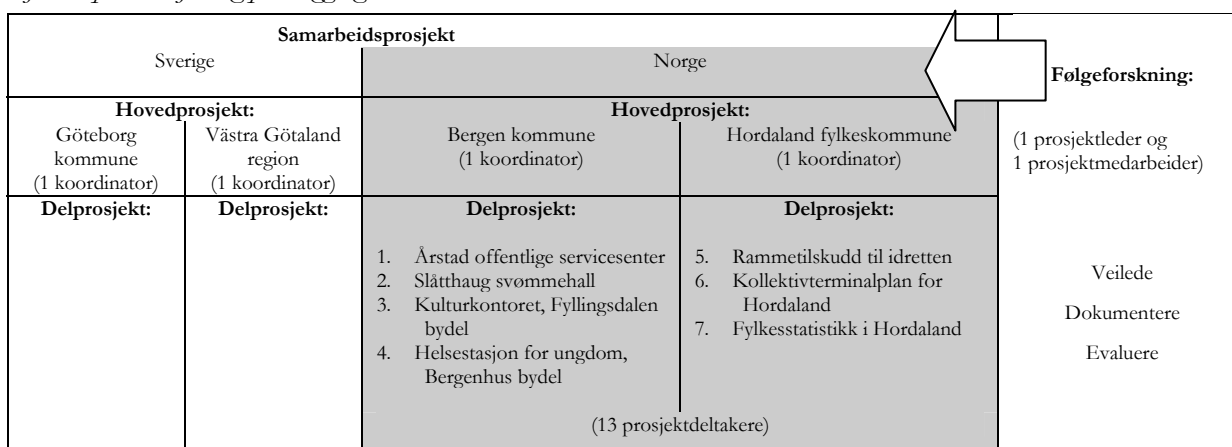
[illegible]

**Samarbeidsprosjekt**

| Sverige | | Norge | | **Følgeforskning:** |
|---|---|---|---|---|
| **Hovedprosjekt:** | | **Hovedprosjekt:** | | |
| Göteborg kommune (1 koordinator) | Västra Götaland region (1 koordinator) | Bergen kommune (1 koordinator) | Hordaland fylkeskommune (1 koordinator) | (1 prosjektleder og 1 prosjektmedarbeider) |
| **Delprosjekt:** | **Delprosjekt:** | **Delprosjekt:** 1. Årstad offentlige servicesenter 2. Slåtthaug svømmehall 3. Kulturkontoret, Fyllingsdalen bydel 4. Helsestasjon for ungdom, Bergenhus bydel | **Delprosjekt:** 5. Rammetilskudd til idretten 6. Kollektivterminalplan for Hordaland 7. Fylkesstatistikk i Hordaland | Veilede Dokumentere Evaluere |
| | | (13 prosjektdeltakere) | | |